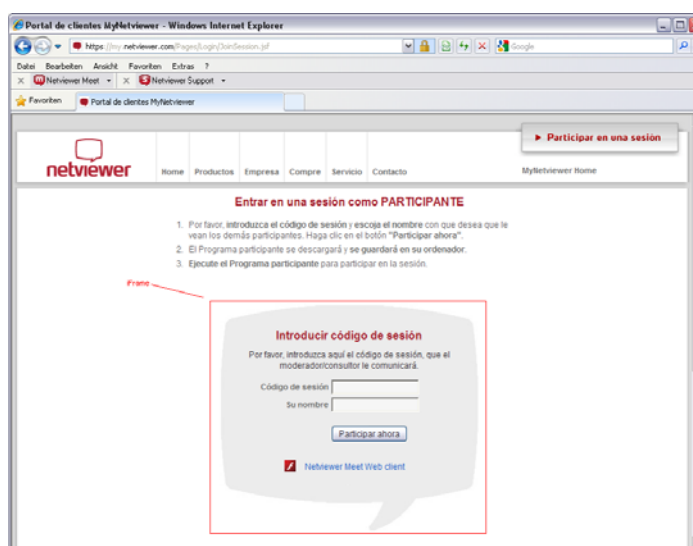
Portal de clientes MyNetviewer - Windows Internet Explorer

https://my.netviewer.com/Pages/Login/JoinSession.jsf

Google

Datei Bearbeiten Ansicht Favoriten Extras ?

Netviewer Meet

Netviewer Support

Favoriten

Portal de clientes MyNetviewer

▸ Participar en una sesión

netviewer

Home Productos Empresa Compre Servicio Contacto

MyNetviewer Home

Entrar en una sesión como PARTICIPANTE

1. Por favor, introduzca el código de sesión y escoja el nombre con que desea que le vean los demás participantes. Haga clic en el botón "Participar ahora".
2. El Programa participante se descargará y se guardará en su ordenador.
3. Ejecute el Programa participante para participar en la sesión.

iFrame

Introducir código de sesión

Por favor, introduzca aquí el código de sesión, que el moderador/consultor le comunicará.

Código de sesión

Su nombre

Participar ahora

Netviewer Meet Web client